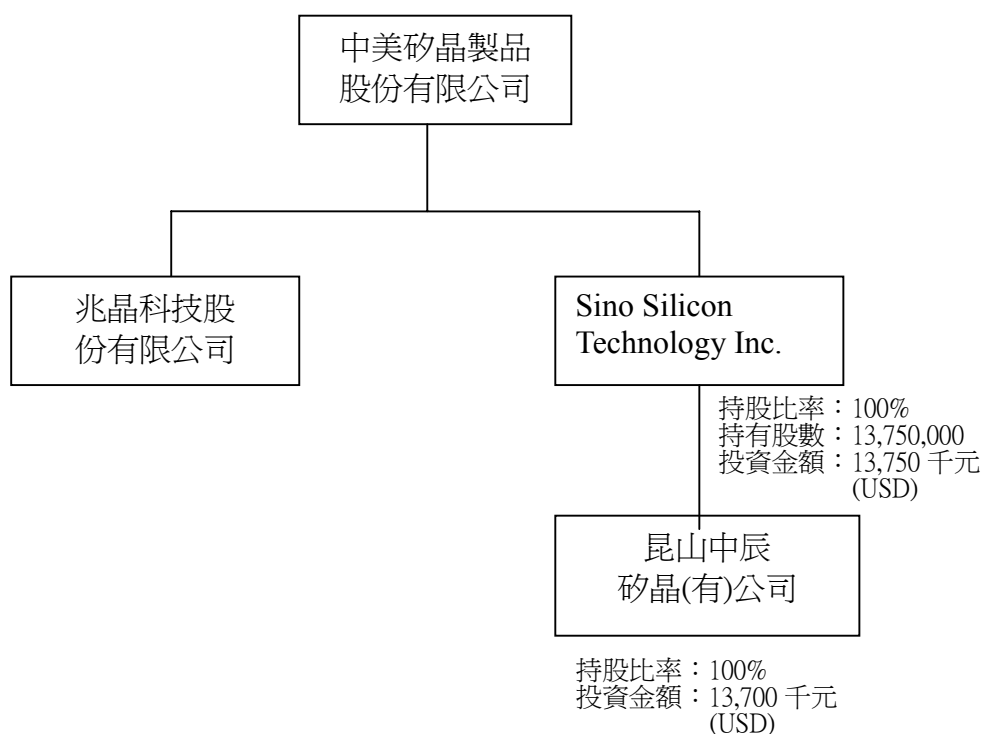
中美矽晶製品股份有限公司

兆晶科技股份有限公司

Sino Silicon Technology Inc.

持股比率：100%
持有股數：13,750,000
投資金額：13,750 千元 (USD)

昆山中辰矽晶(有)公司

持股比率：100%
投資金額：13,700 千元 (USD)